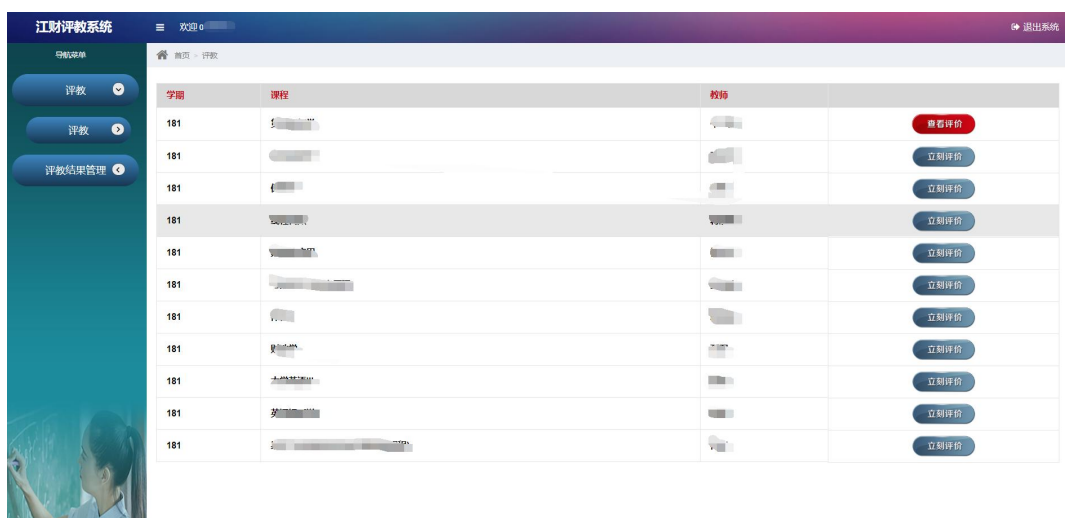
江财评教系统

≡ 欢迎 0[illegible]

退出系统

导航菜单

评教

评教

评教结果管理

首页 » 评教

| 学期 | 课程 | 教师 | |
|---|---|---|---|
| 181 | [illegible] | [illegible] | 查看评价 |
| 181 | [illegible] | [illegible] | 立刻评价 |
| 181 | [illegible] | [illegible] | 立刻评价 |
| 181 | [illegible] | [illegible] | 立刻评价 |
| 181 | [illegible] | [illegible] | 立刻评价 |
| 181 | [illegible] | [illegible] | 立刻评价 |
| 181 | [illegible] | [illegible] | 立刻评价 |
| 181 | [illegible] | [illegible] | 立刻评价 |
| 181 | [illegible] | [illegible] | 立刻评价 |
| 181 | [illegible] | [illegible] | 立刻评价 |
| 181 | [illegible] | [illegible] | 立刻评价 |